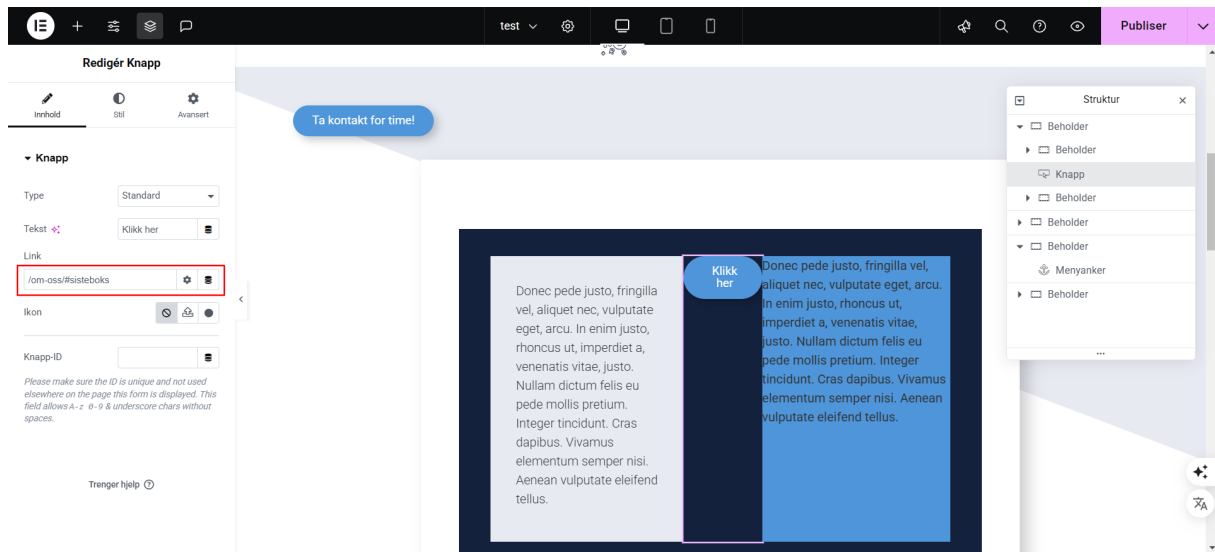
test ∨

Publiser

Redigér Knapp

Innhold
Stil
Avansert

▾ Knapp

Type
Standard

Tekst
Klikk her

Link
/om-oss/#sisteboks

Ikon

Knapp-ID

Please make sure the ID is unique and not used elsewhere on the page this form is displayed. This field allows A-z 0-9 & underscore chars without spaces.

Trenger hjelp

Ta kontakt for time!

Donec pede justo, fringilla vel, aliquet nec, vulputate eget, arcu. In enim justo, rhoncus ut, imperdiet a, venenatis vitae, justo. Nullam dictum felis eu pede mollis pretium. Integer tincidunt. Cras dapibus. Vivamus elementum semper nisi. Aenean vulputate eleifend tellus.

Klikk her

Donec pede justo, fringilla vel, aliquet nec, vulputate eget, arcu. In enim justo, rhoncus ut, imperdiet a, venenatis vitae, justo. Nullam dictum felis eu pede mollis pretium. Integer tincidunt. Cras dapibus. Vivamus elementum semper nisi. Aenean vulputate eleifend tellus.

Struktur
Beholder
Beholder
Knapp
Beholder
Beholder
Beholder
Menyanker
Beholder
...